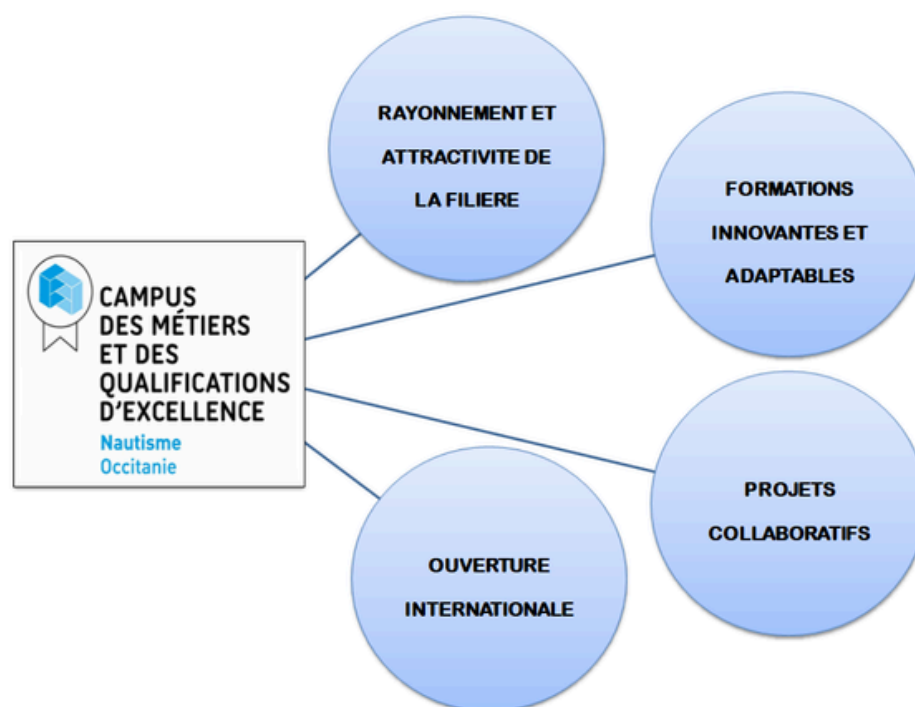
CAMPUS
DES MÉTIERS
ET DES
QUALIFICATIONS
D'EXCELLENCE
Nautisme
Occitanie

RAYONNEMENT ET ATTRACTIVITE DE LA FILIERE

FORMATIONS INNOVANTES ET ADAPTABLES

PROJETS COLLABORATIFS

OUVERTURE INTERNATIONALE